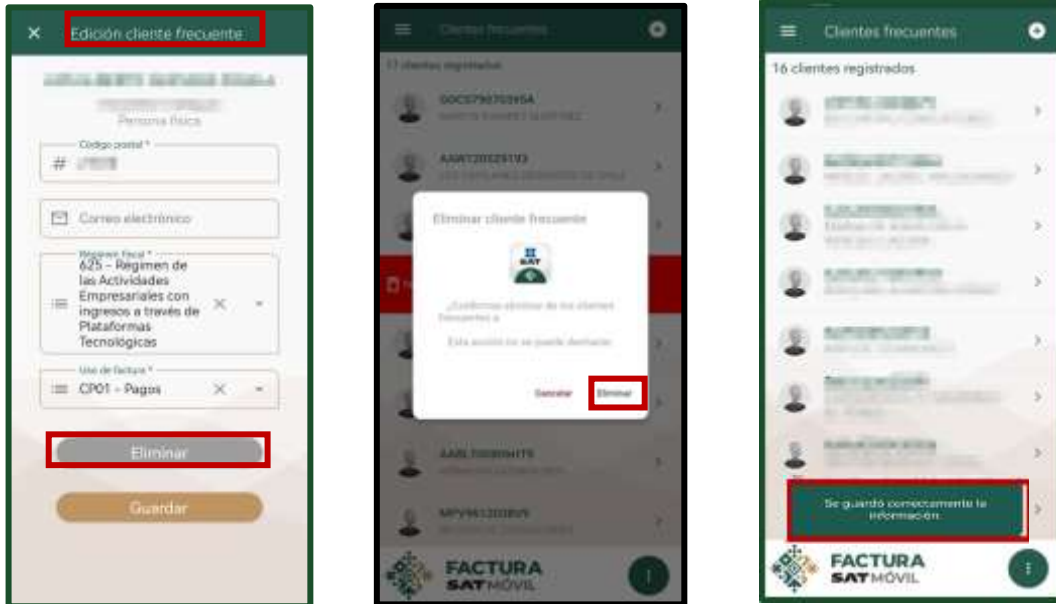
Edición cliente frecuente

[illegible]

Persona física

Código postal *

#

Correo electrónico

Régimen fiscal *

625 – Régimen de las Actividades Empresariales con ingresos a través de Plataformas Tecnológicas

Uso de factura *

CP01 - Pagos

Eliminar

Guardar

Clientes frecuentes

17 clientes registrados

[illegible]

Eliminar cliente frecuente

SAT

¿Confirmas eliminar de los clientes frecuentes a

Esta acción no se puede deshacer.

Cancelar

Eliminar

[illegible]

FACTURA SAT MÓVIL

Clientes frecuentes

16 clientes registrados

Se guardó correctamente la información.

FACTURA SAT MÓVIL